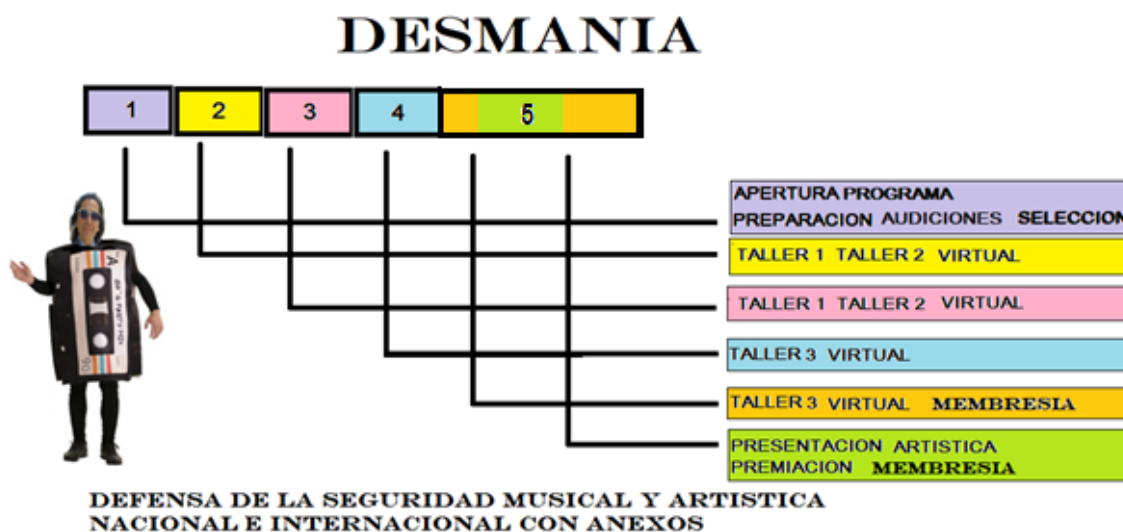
DESMANIA

1 2 3 4 5

APERTURA PROGRAMA
PREPARACION AUDICIONES SELECCION

TALLER 1 TALLER 2 VIRTUAL

TALLER 1 TALLER 2 VIRTUAL

TALLER 3 VIRTUAL

TALLER 3 VIRTUAL MEMBRESIA

PRESENTACION ARTISTICA
PREMIACION MEMBRESIA

DEFENSA DE LA SEGURIDAD MUSICAL Y ARTISTICA NACIONAL E INTERNACIONAL CON ANEXOS